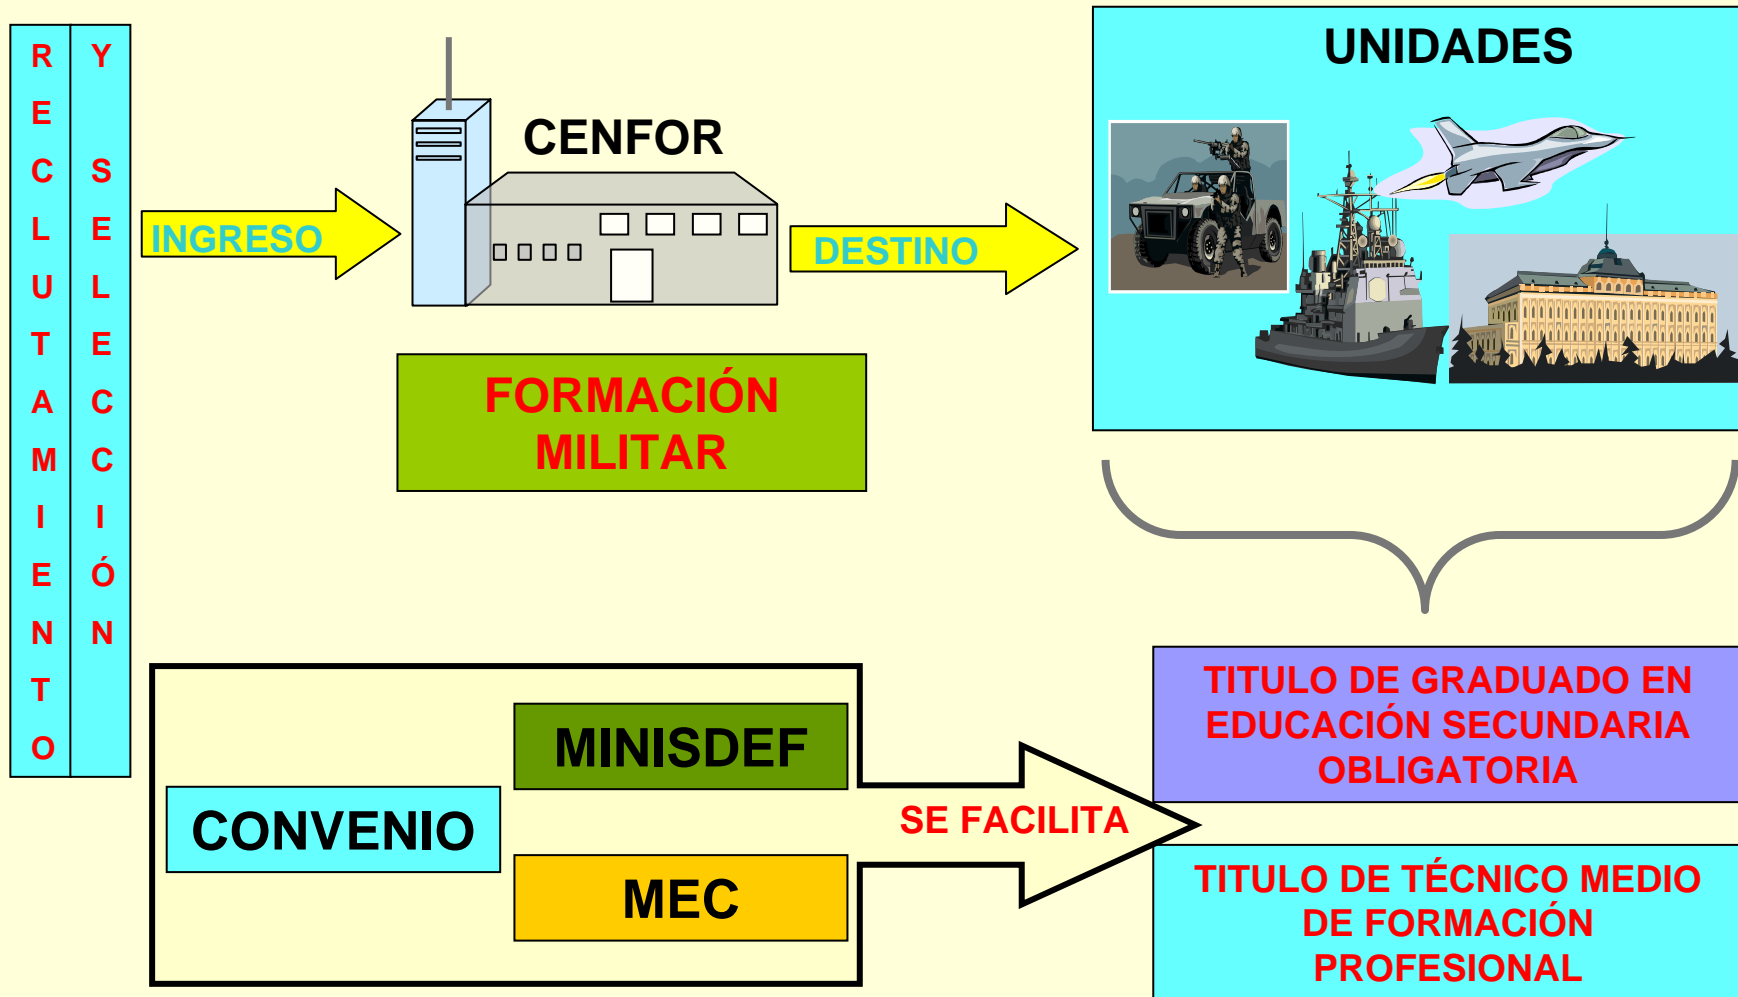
RECLUTAMIENTO

Y SELECCIÓN

INGRESO

CENFOR

FORMACIÓN MILITAR

DESTINO

UNIDADES

TITULO DE GRADUADO EN EDUCACIÓN SECUNDARIA OBLIGATORIA

TITULO DE TÉCNICO MEDIO DE FORMACIÓN PROFESIONAL

CONVENIO

MINISDEF

MEC

SE FACILITA